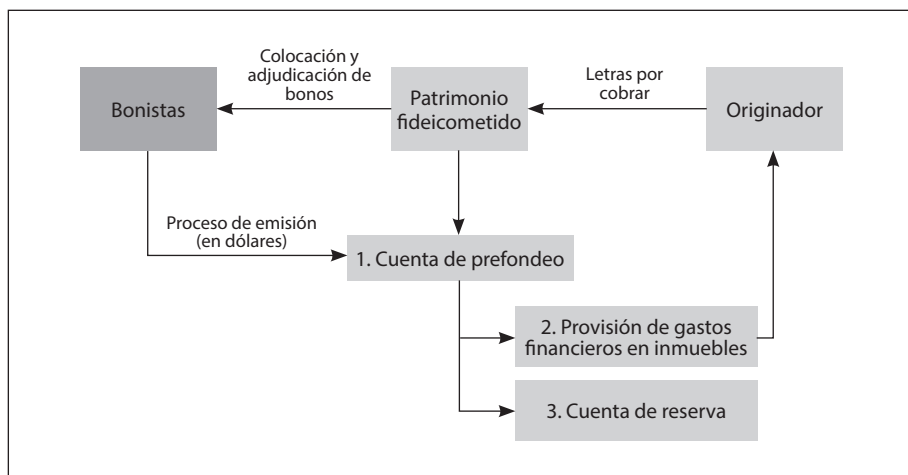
Colocación y adjudicación de bonos

Letras por cobrar

Bonistas

Patrimonio fideicometido

Originador

Proceso de emisión (en dólares)

1. Cuenta de prefondeo

2. Provisión de gastos financieros en inmuebles

3. Cuenta de reserva